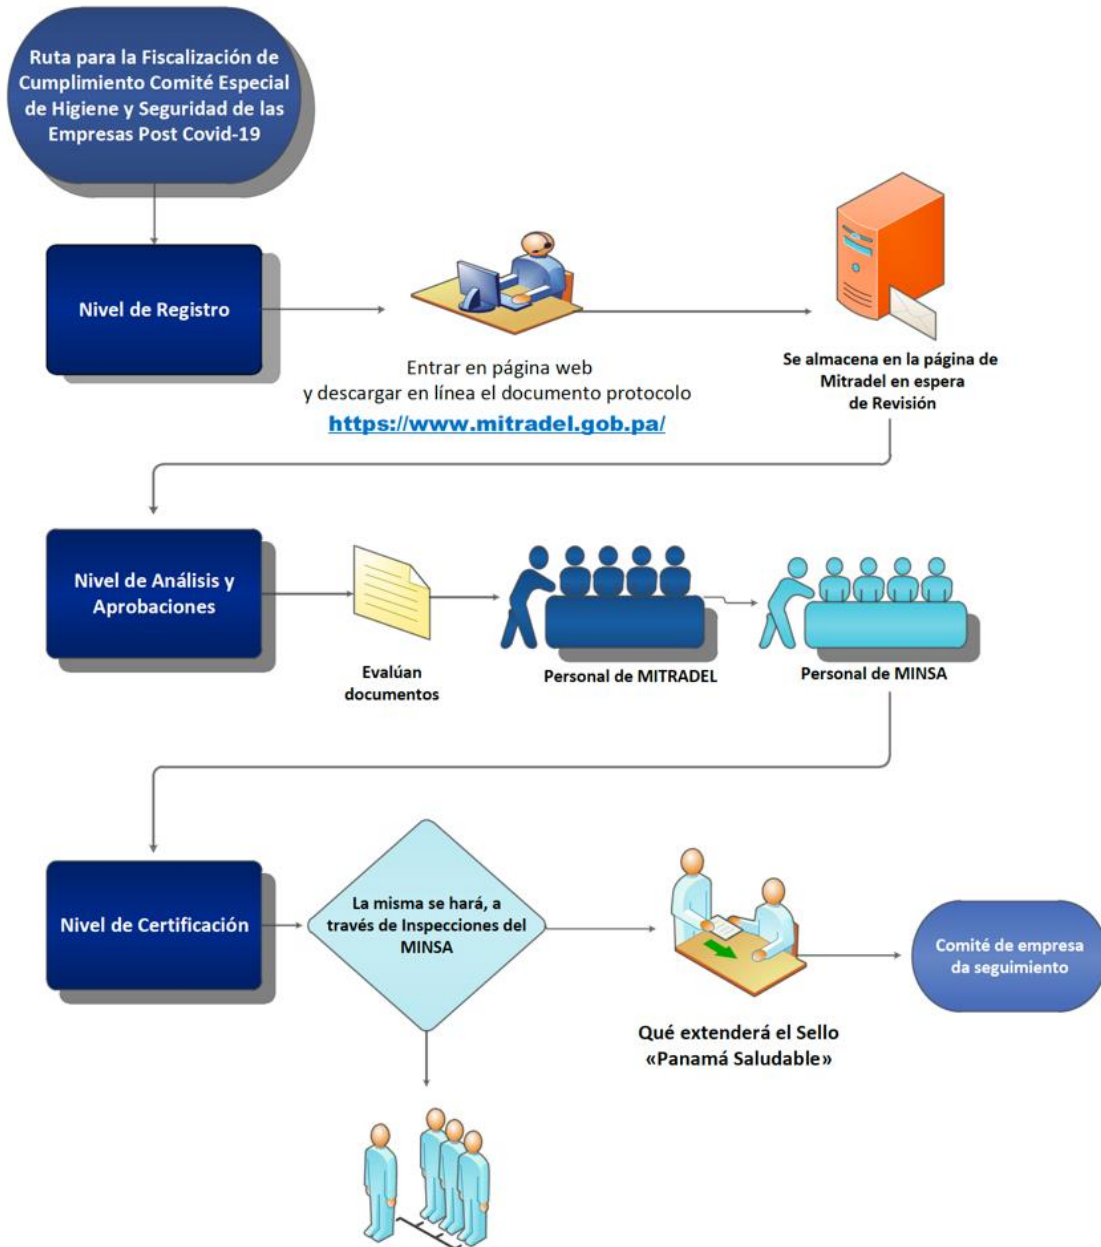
Ruta para la Fiscalización de Cumplimiento Comité Especial de Higiene y Seguridad de las Empresas Post Covid-19

Nivel de Registro

Entrar en página web
y descargar en línea el documento protocolo
https://www.mitradel.gob.pa/

Se almacena en la página de Mitradel en espera de Revisión

Nivel de Análisis y Aprobaciones

Evalúan documentos

Personal de MITRADEL

Personal de MINSA

Nivel de Certificación

La misma se hará, a través de Inspecciones del MINSA

Qué extenderá el Sello «Panamá Saludable»

Comité de empresa da seguimiento